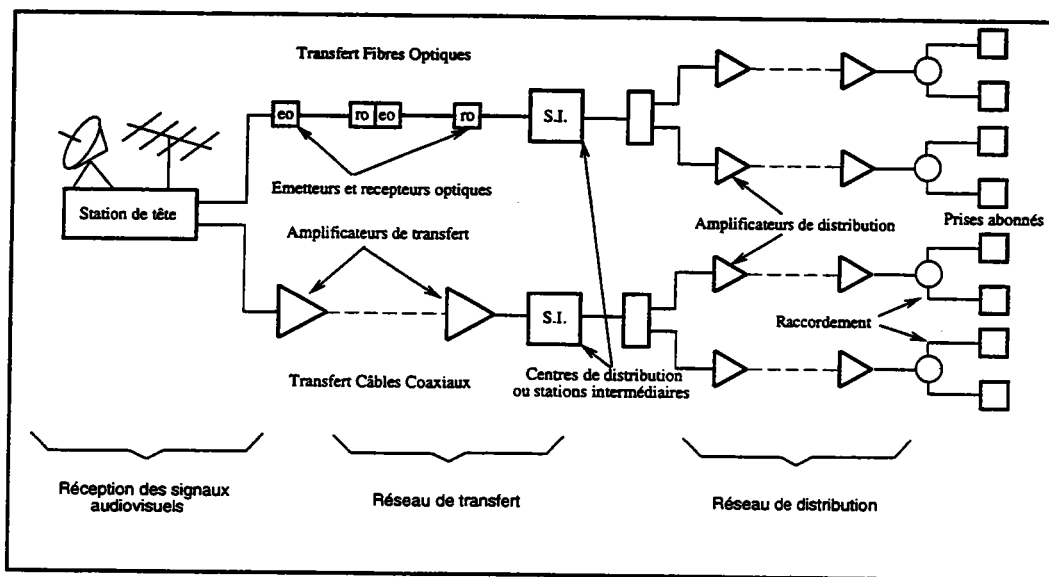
Transfert Fibres Optiques

eo

ro

eo

ro

S.I.

Station de tête

Emetteurs et recepteurs optiques

Amplificateurs de transfert

Amplificateurs de distribution

Prises abonnés

S.I.

Raccordement

Transfert Câbles Coaxiaux

Centres de distribution ou stations intermédiaires

Réception des signaux audiovisuels

Réseau de transfert

Réseau de distribution